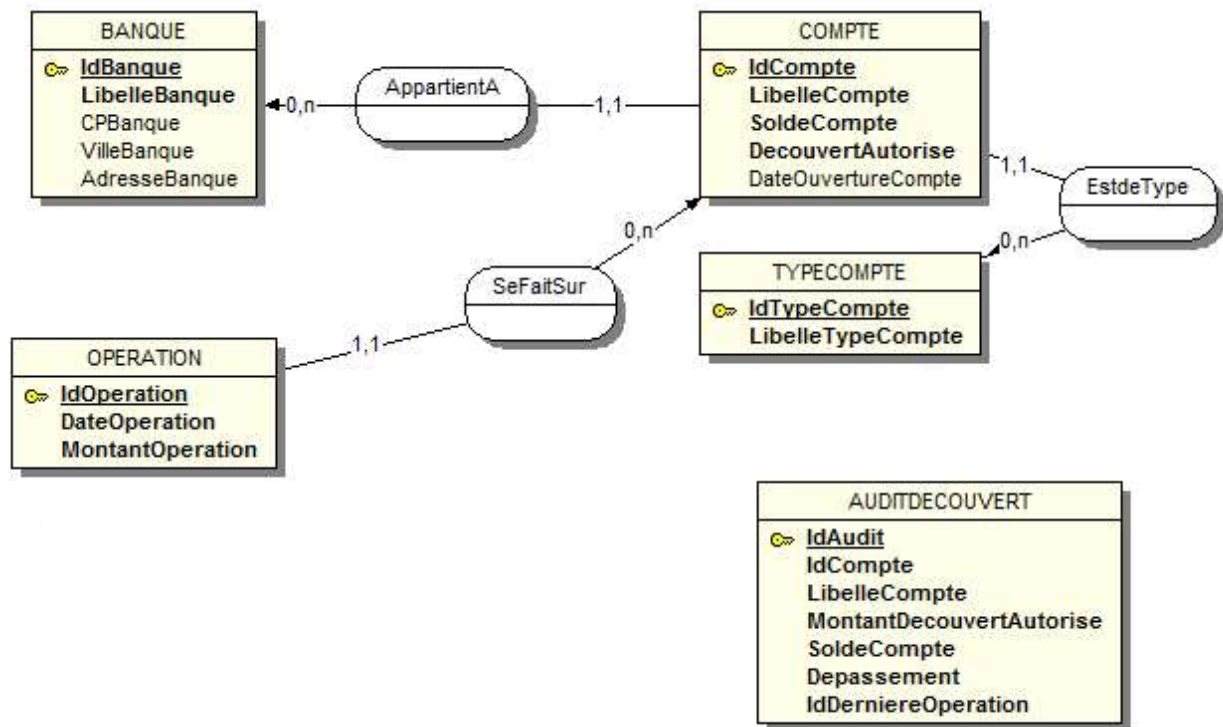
BANQUE
IdBanque
LibelleBanque
CPBanque
VilleBanque
AdresseBanque

0,n
AppartientA
1,1

COMPTE
IdCompte
LibelleCompte
SoldeCompte
DecouvertAutorise
DateOuvertureCompte

1,1
EstdeType
0,n

TYPECOMPTE
IdTypeCompte
LibelleTypeCompte

0,n
SeFaitSur
1,1

OPERATION
IdOperation
DateOperation
MontantOperation

AUDITDECOUVERT
IdAudit
IdCompte
LibelleCompte
MontantDecouvertAutorise
SoldeCompte
Depassement
IdDerniereOperation